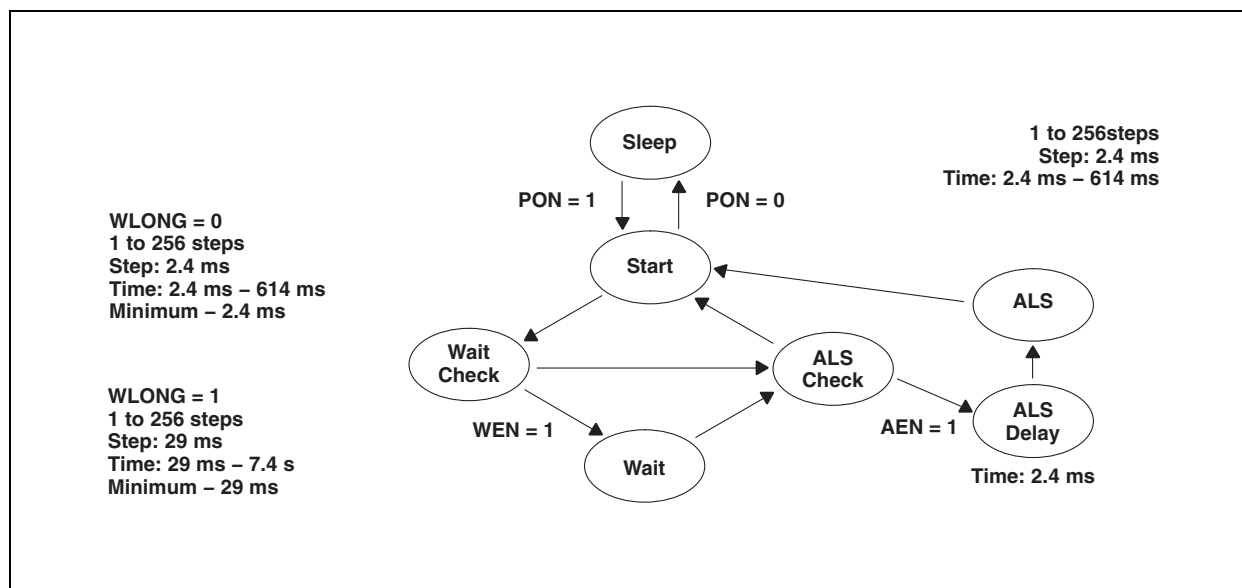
Sleep

1 to 256steps
Step: 2.4 ms
Time: 2.4 ms – 614 ms

PON = 1

PON = 0

WLONG = 0
1 to 256 steps
Step: 2.4 ms
Time: 2.4 ms – 614 ms
Minimum – 2.4 ms

Start

ALS

Wait Check

ALS Check

WLONG = 1
1 to 256 steps
Step: 29 ms
Time: 29 ms – 7.4 s
Minimum – 29 ms

WEN = 1

AEN = 1

ALS Delay

Wait

Time: 2.4 ms